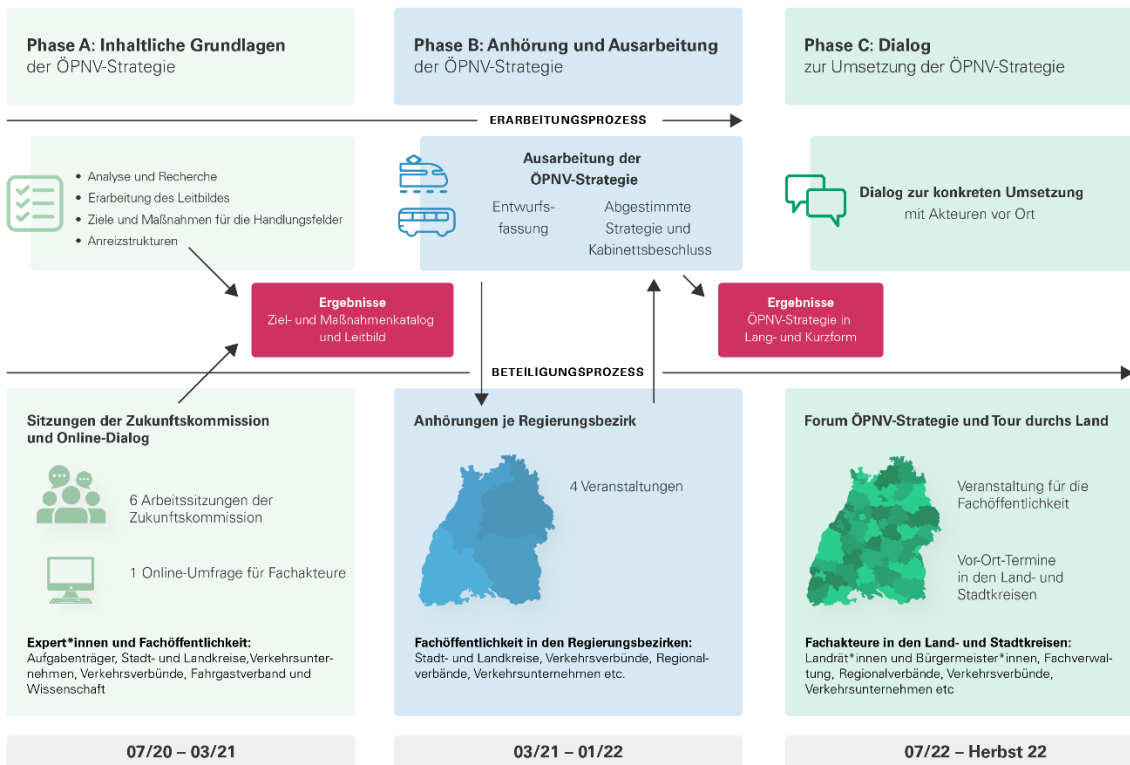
Phase A: Inhaltliche Grundlagen der ÖPNV-Strategie

Phase B: Anhörung und Ausarbeitung der ÖPNV-Strategie

Phase C: Dialog zur Umsetzung der ÖPNV-Strategie

ERARBEITUNGSPROZESS

- Analyse und Recherche
- Erarbeitung des Leitbildes
- Ziele und Maßnahmen für die Handlungsfelder
- Anreizstrukturen

Ausarbeitung der ÖPNV-Strategie

Entwurfsfassung

Abgestimmte Strategie und Kabinettsbeschluss

Dialog zur konkreten Umsetzung mit Akteuren vor Ort

Ergebnisse
Ziel- und Maßnahmenkatalog und Leitbild

Ergebnisse
ÖPNV-Strategie in Lang- und Kurzform

BETEILIGUNGSPROZESS

Sitzungen der Zukunftskommission und Online-Dialog

6 Arbeitssitzungen der Zukunftskommission

1 Online-Umfrage für Fachakteure

Expert*innen und Fachöffentlichkeit:
Aufgabenträger, Stadt- und Landkreise,Verkehrsunternehmen, Verkehrsverbünde, Fahrgastverband und Wissenschaft

Anhörungen je Regierungsbezirk

4 Veranstaltungen

Fachöffentlichkeit in den Regierungsbezirken:
Stadt- und Landkreise, Verkehrsverbünde, Regionalverbände, Verkehrsunternehmen etc.

Forum ÖPNV-Strategie und Tour durchs Land

Veranstaltung für die Fachöffentlichkeit

Vor-Ort-Termine in den Land- und Stadtkreisen

Fachakteure in den Land- und Stadtkreisen:
Landrät*innen und Bürgermeister*innen, Fachverwaltung, Regionalverbände, Verkehrsverbünde, Verkehrsunternehmen etc

07/20 – 03/21

03/21 – 01/22

07/22 – Herbst 22